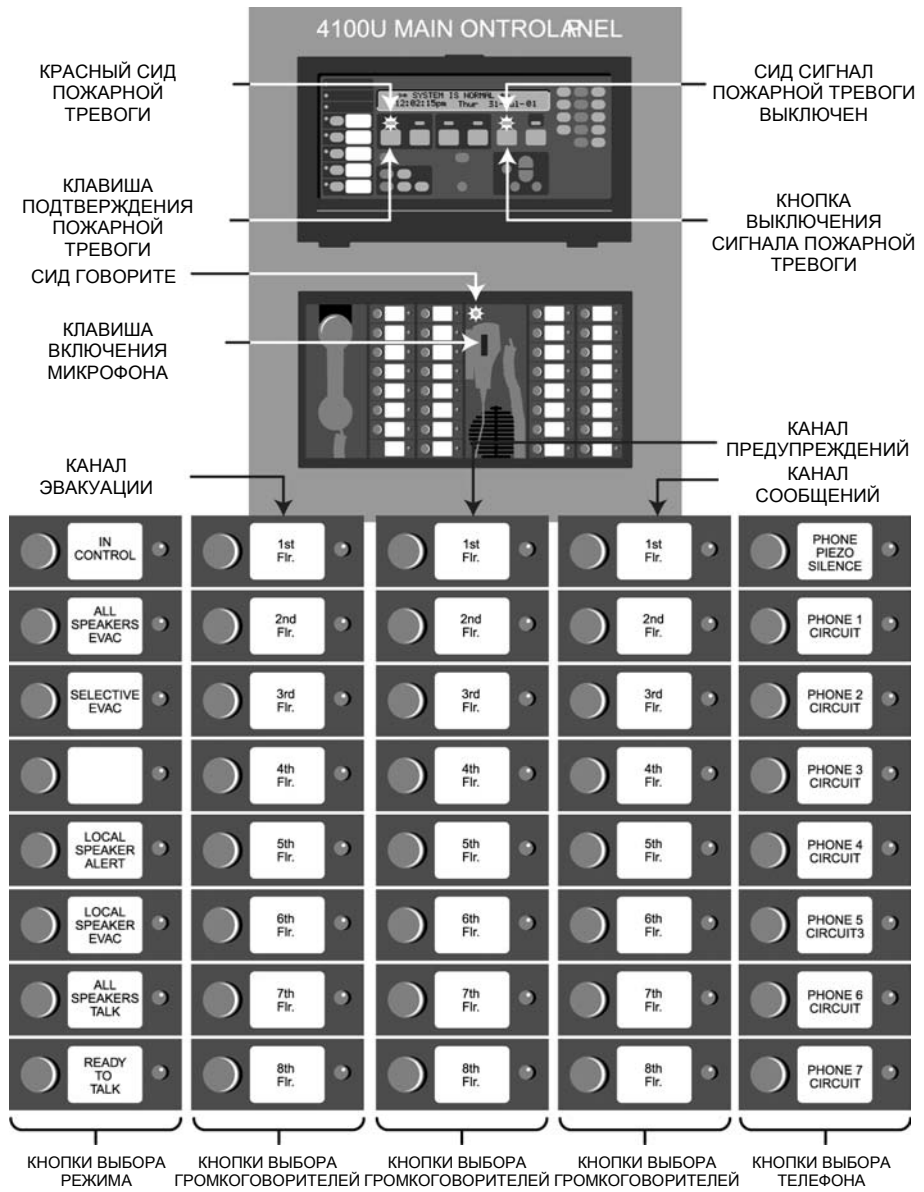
4100U MAIN ONTROLANEL

КРАСНЫЙ СИД ПОЖАРНОЙ ТРЕВОГИ

СИД СИГНАЛ ПОЖАРНОЙ ТРЕВОГИ ВЫКЛЮЧЕН

SYSTEM IS NORMAL
12:02:15pm Thur 31-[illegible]-01

КЛАВИША ПОДТВЕРЖДЕНИЯ ПОЖАРНОЙ ТРЕВОГИ

КНОПКА ВЫКЛЮЧЕНИЯ СИГНАЛА ПОЖАРНОЙ ТРЕВОГИ

СИД ГОВОРИТЕ

КЛАВИША ВКЛЮЧЕНИЯ МИКРОФОНА

КАНАЛ ПРЕДУПРЕЖДЕНИЙ

КАНАЛ ЭВАКУАЦИИ

КАНАЛ СООБЩЕНИЙ

| | | | | |
|---|---|---|---|---|
| IN CONTROL | 1st Flr. | 1st Flr. | 1st Flr. | PHONE PIEZO SILENCE |
| ALL SPEAKERS EVAC | 2nd Flr. | 2nd Flr. | 2nd Flr. | PHONE 1 CIRCUIT |
| SELECTIVE EVAC | 3rd Flr. | 3rd Flr. | 3rd Flr. | PHONE 2 CIRCUIT |
| | 4th Flr. | 4th Flr. | 4th Flr. | PHONE 3 CIRCUIT |
| LOCAL SPEAKER ALERT | 5th Flr. | 5th Flr. | 5th Flr. | PHONE 4 CIRCUIT |
| LOCAL SPEAKER EVAC | 6th Flr. | 6th Flr. | 6th Flr. | PHONE 5 CIRCUIT3 |
| ALL SPEAKERS TALK | 7th Flr. | 7th Flr. | 7th Flr. | PHONE 6 CIRCUIT |
| READY TO TALK | 8th Flr. | 8th Flr. | 8th Flr. | PHONE 7 CIRCUIT |

КНОПКИ ВЫБОРА РЕЖИМА

КНОПКИ ВЫБОРА ГРОМКОГОВОРИТЕЛЕЙ

КНОПКИ ВЫБОРА ГРОМКОГОВОРИТЕЛЕЙ

КНОПКИ ВЫБОРА ГРОМКОГОВОРИТЕЛЕЙ

КНОПКИ ВЫБОРА ТЕЛЕФОНА